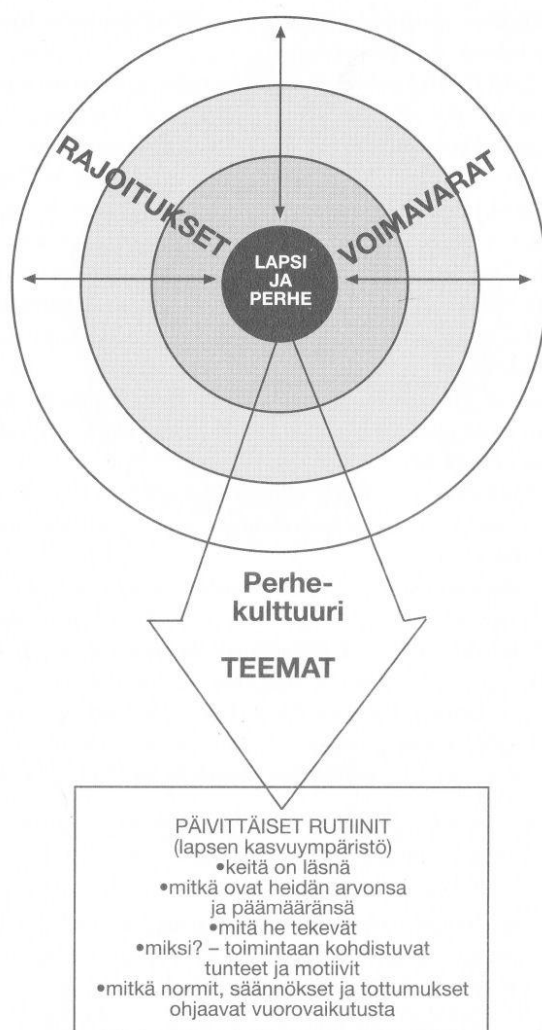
RAJOITUKSET

VOIMAVARAT

LAPSI JA PERHE

Perhekulttuuri

TEEMAT

PÄIVITTÄISET RUTIINIT
(lapsen kasvuympäristö)
•keitä on läsnä
•mitkä ovat heidän arvonsa ja päämääränsä
•mitä he tekevät
•miksi? – toimintaan kohdistuvat tunteet ja motiivit
•mitkä normit, säännökset ja tottumukset ohjaavat vuorovaikutusta